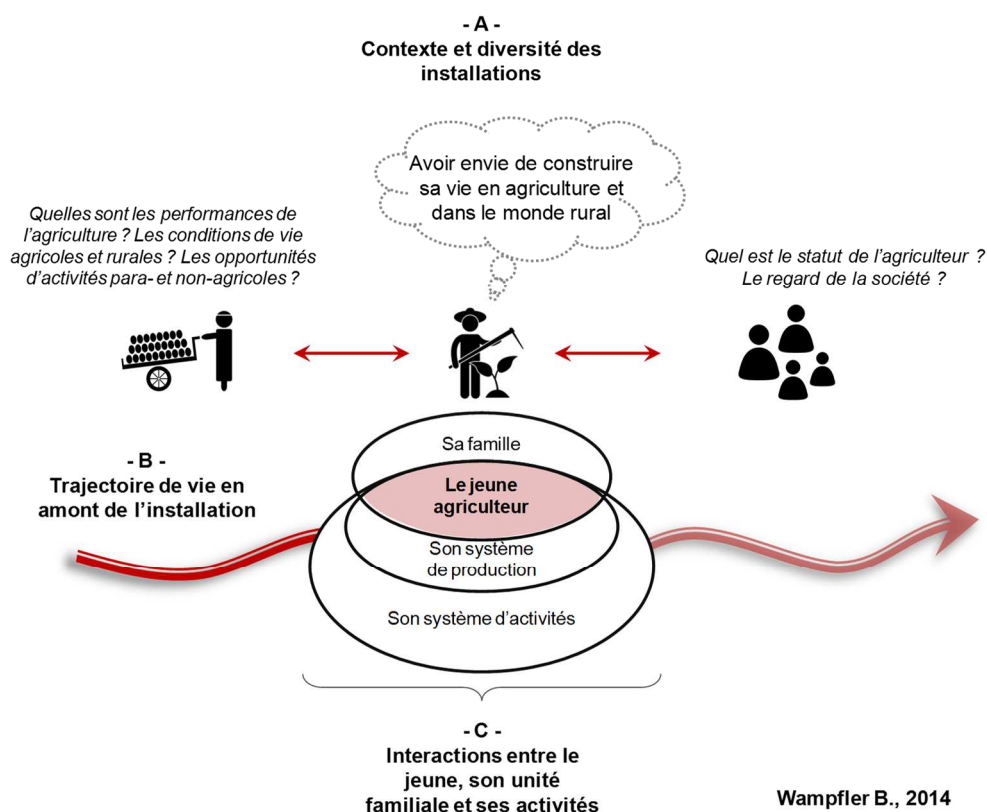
- A -
Contexte et diversité des installations

Avoir envie de construire sa vie en agriculture et dans le monde rural

Quelles sont les performances de l'agriculture ? Les conditions de vie agricoles et rurales ? Les opportunités d'activités para- et non-agricoles ?

Quel est le statut de l'agriculteur ? Le regard de la société ?

- B -
Trajectoire de vie en amont de l'installation

Sa famille

Le jeune agriculteur

Son système de production

Son système d'activités

- C -
Interactions entre le jeune, son unité familiale et ses activités

Wampfler B., 2014